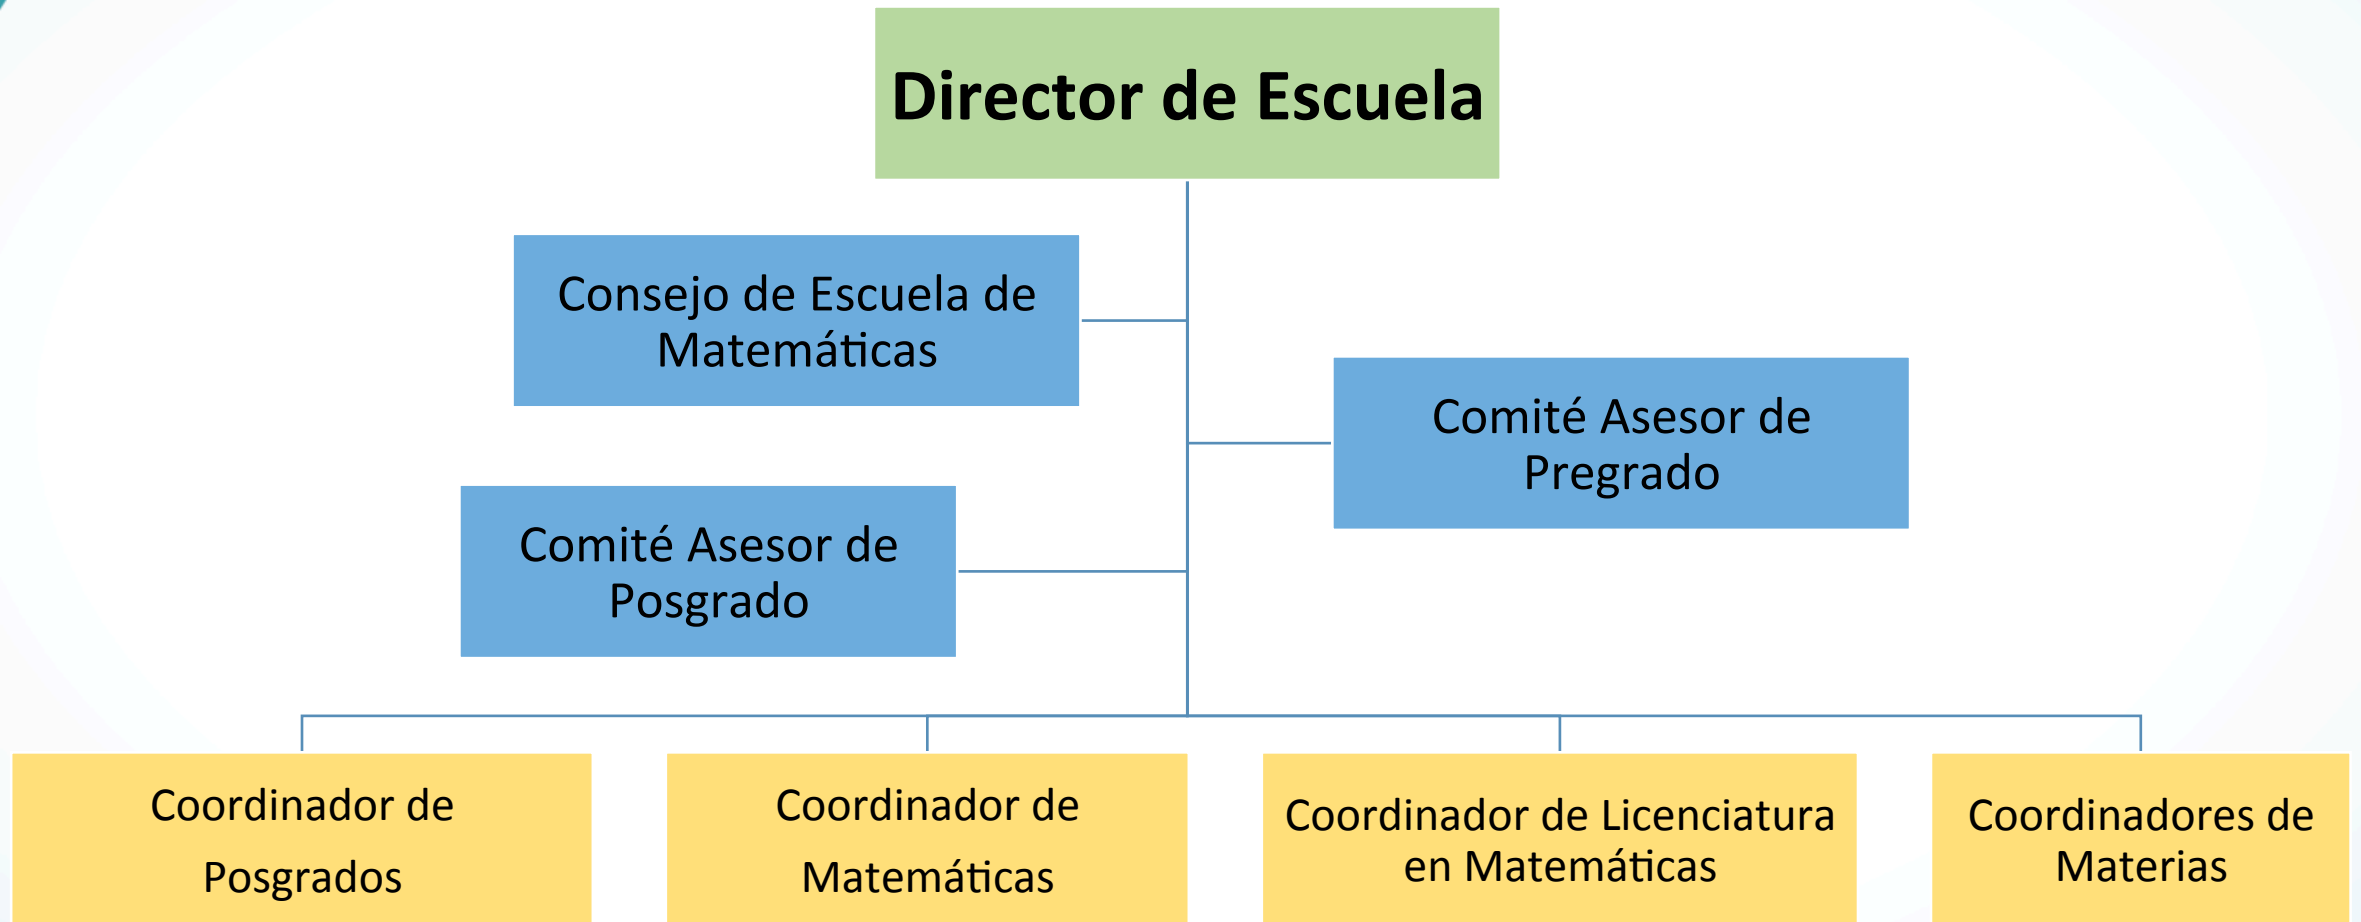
Director de Escuela

Consejo de Escuela de Matemáticas

Comité Asesor de Pregrado

Comité Asesor de Posgrado

Coordinador de Posgrados

Coordinador de Matemáticas

Coordinador de Licenciatura en Matemáticas

Coordinadores de Materias